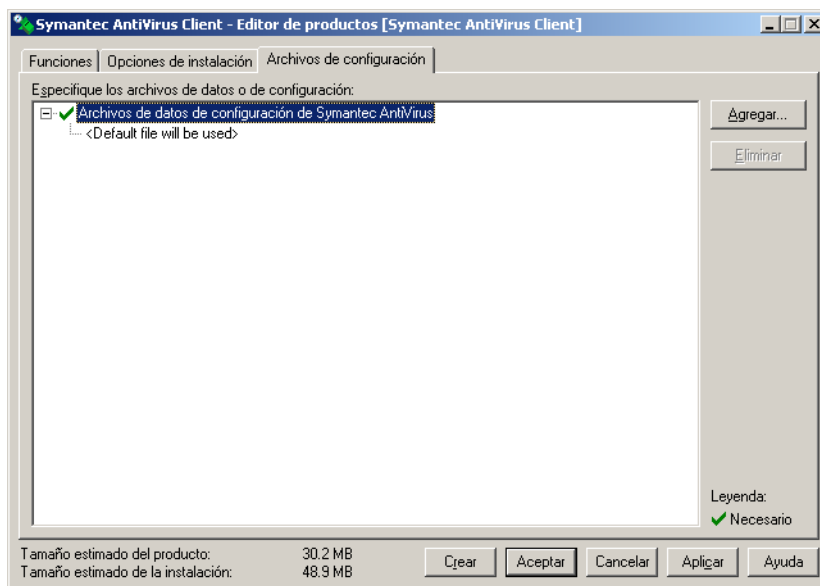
Symantec AntiVirus Client - Editor de productos [Symantec AntiVirus Client]

Funciones | Opciones de instalación | Archivos de configuración

Especifique los archivos de datos o de configuración:

Archivos de datos de configuración de Symantec AntiVirus
<Default file will be used>

Agregar...
Eliminar

Leyenda:
Necesario

Tamaño estimado del producto: 30.2 MB
Tamaño estimado de la instalación: 48.9 MB

Crear | Aceptar | Cancelar | Aplicar | Ayuda